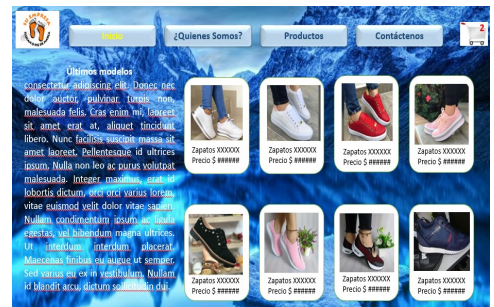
Inicio

¿Quienes Somos?

Productos

Contáctenos

2

Ultimos modelos

consectetur adipiscing elit. Donec nec dolor auctor, pulvinar turpis non, malesuada felis. Cras enim mi, laoreet sit amet erat at, aliquet tincidunt libero. Nunc facilisis suscipit massa sit amet laoreet. Pellentesque id ultrices ipsum. Nulla non leo ac purus volutpat malesuada. Integer maximus erat id lobortis dictum, orci orci varius lorem, vitae euismod velit dolor vitae sapien. Nullam condimentum ipsum ac ligula egestas, vel bibendum magna ultrices. Ut interdum interdum placerat. Maecenas finibus eu augue ut semper. Sed varius eu ex in vestibulum. Nullam id blandit arcu, dictum so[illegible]

Zapatos XXXXXX
Precio $ ######

Zapatos XXXXXX
Precio $ ######

Zapatos XXXXXX
Precio $ ######

Zapatos XXXXXX
Precio $ ######

Zapatos XXXXXX
Precio $ ######

Zapatos XXXXXX
Precio $ ######

Zapatos XXXXXX
Precio $ ######

Zapatos XXXXXX
Precio $ ######